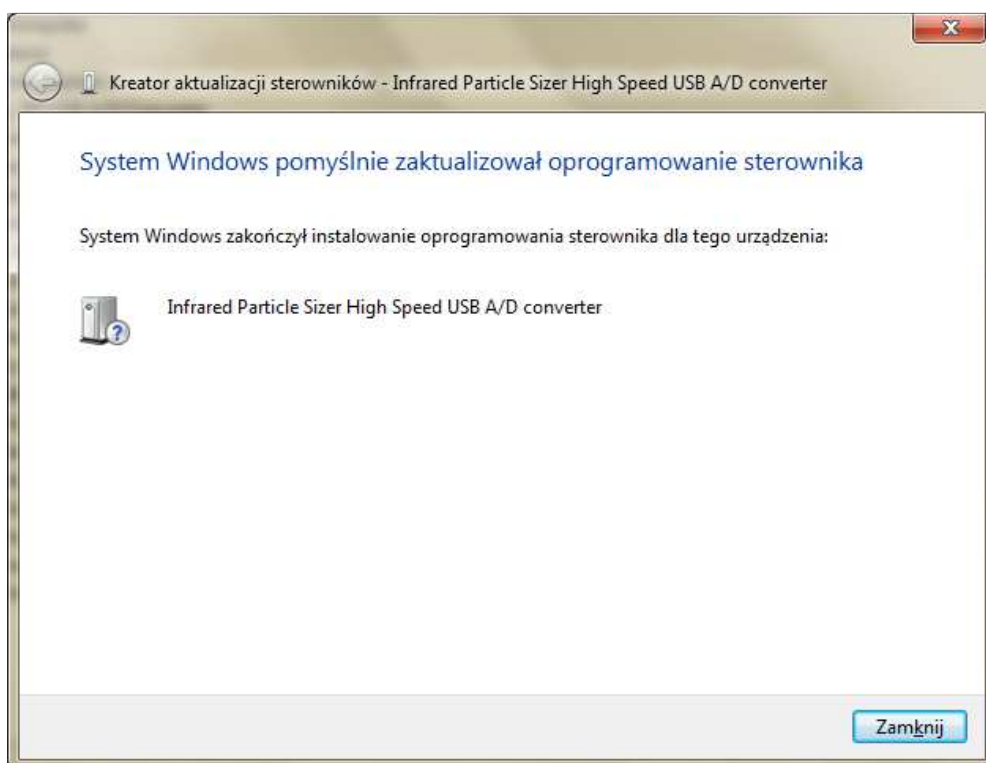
Kreator aktualizacji sterowników - Infrared Particle Sizer High Speed USB A/D converter

System Windows pomyślnie zaktualizował oprogramowanie sterownika

System Windows zakończył instalowanie oprogramowania sterownika dla tego urządzenia:

Infrared Particle Sizer High Speed USB A/D converter

Zamknij